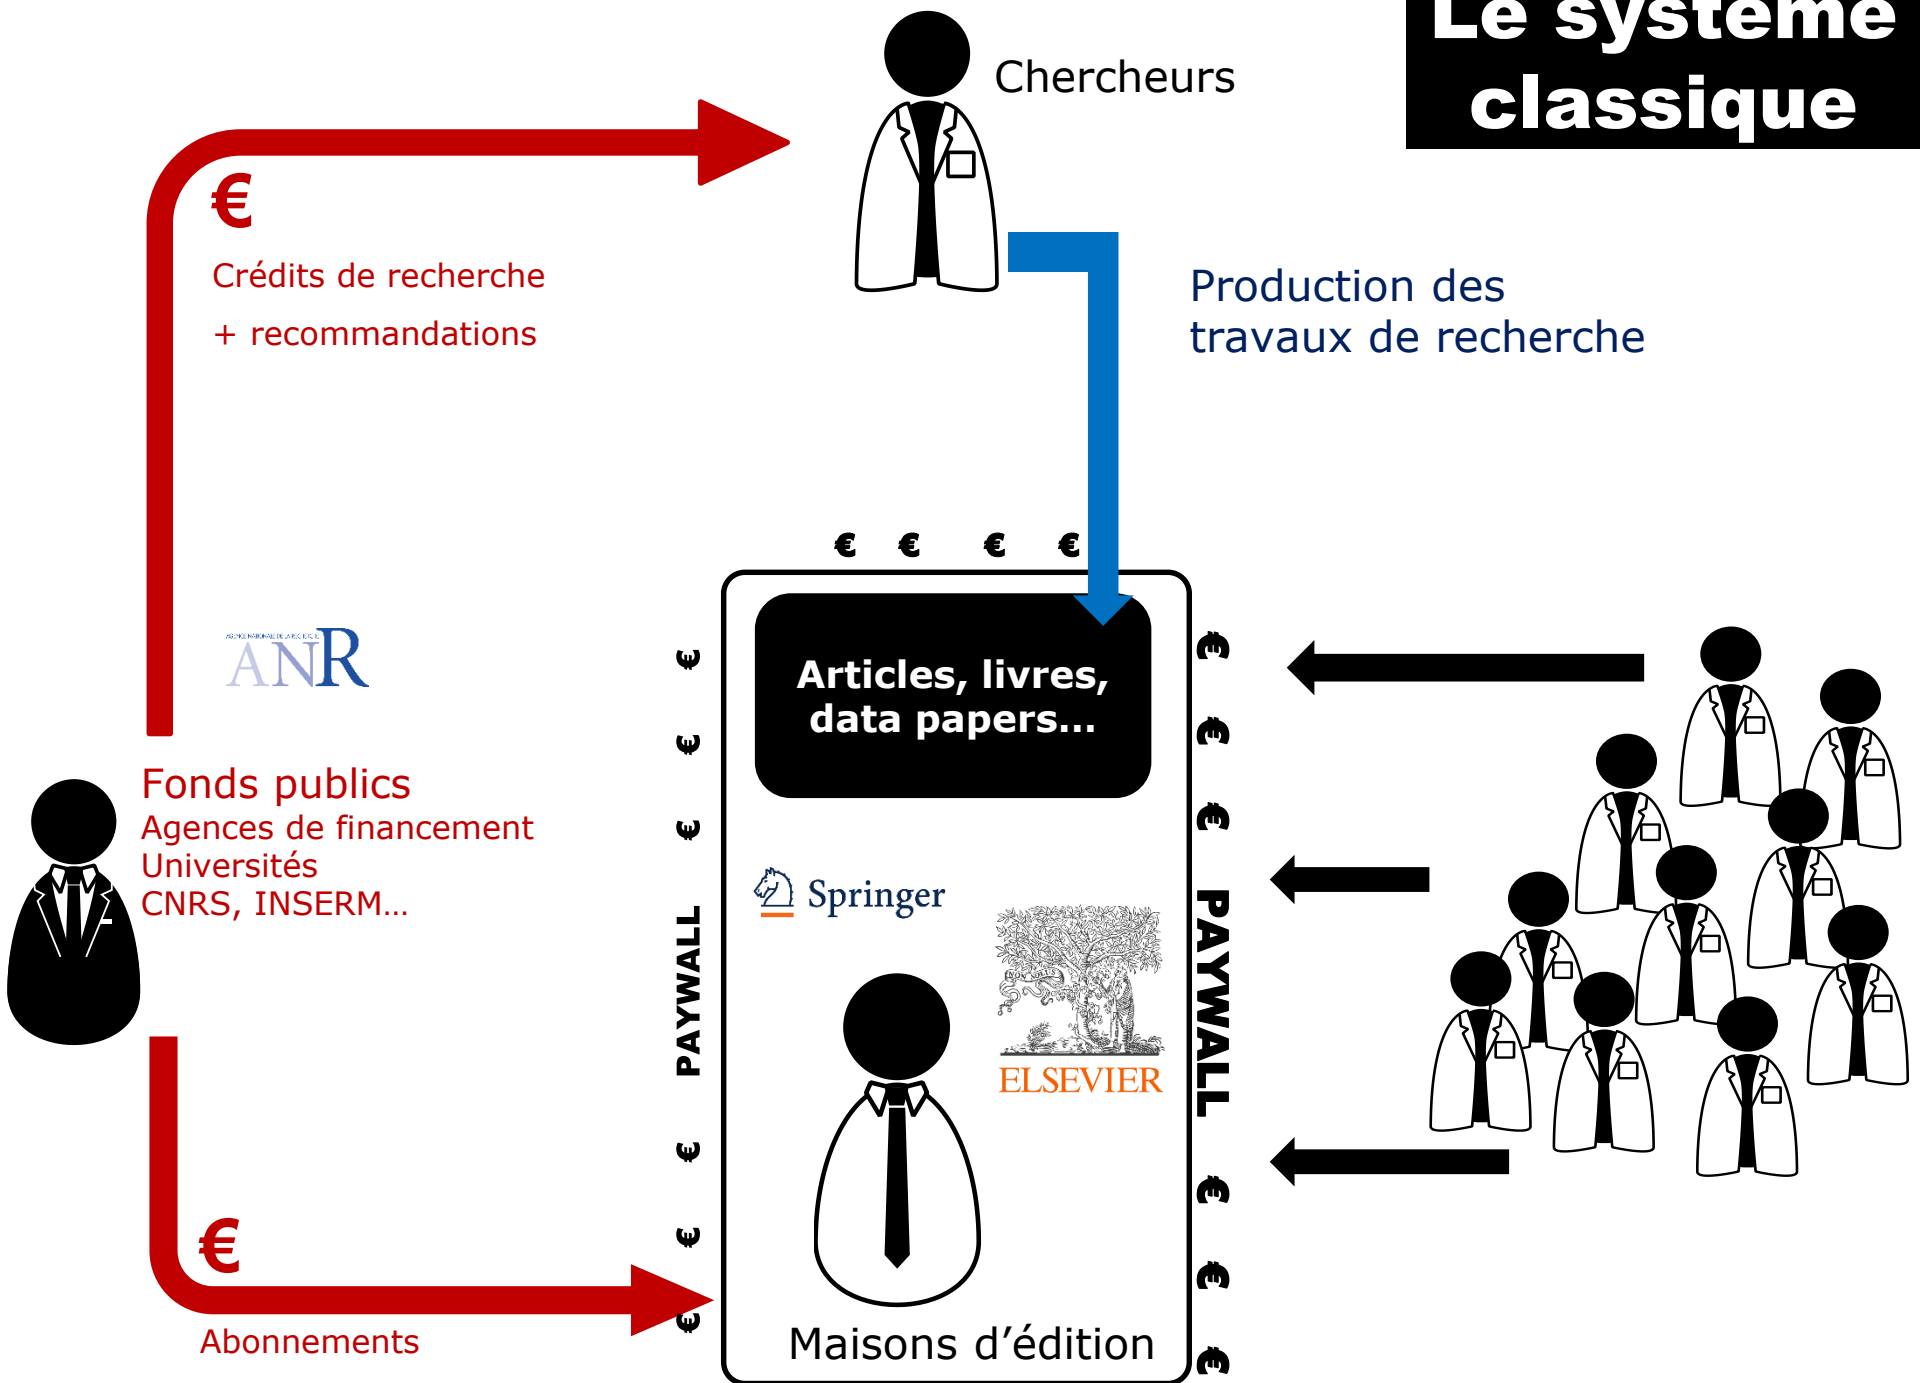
Le système classique

Chercheurs

€

Crédits de recherche

+ recommandations

Production des travaux de recherche

€ € € €

Articles, livres, data papers…

ANR

Fonds publics
Agences de financement
Universités
CNRS, INSERM…

€ € €

PAYWALL

€ € €

Springer

ELSEVIER

PAYWALL

€ € €

€ € €

€

Abonnements

Maisons d'édition